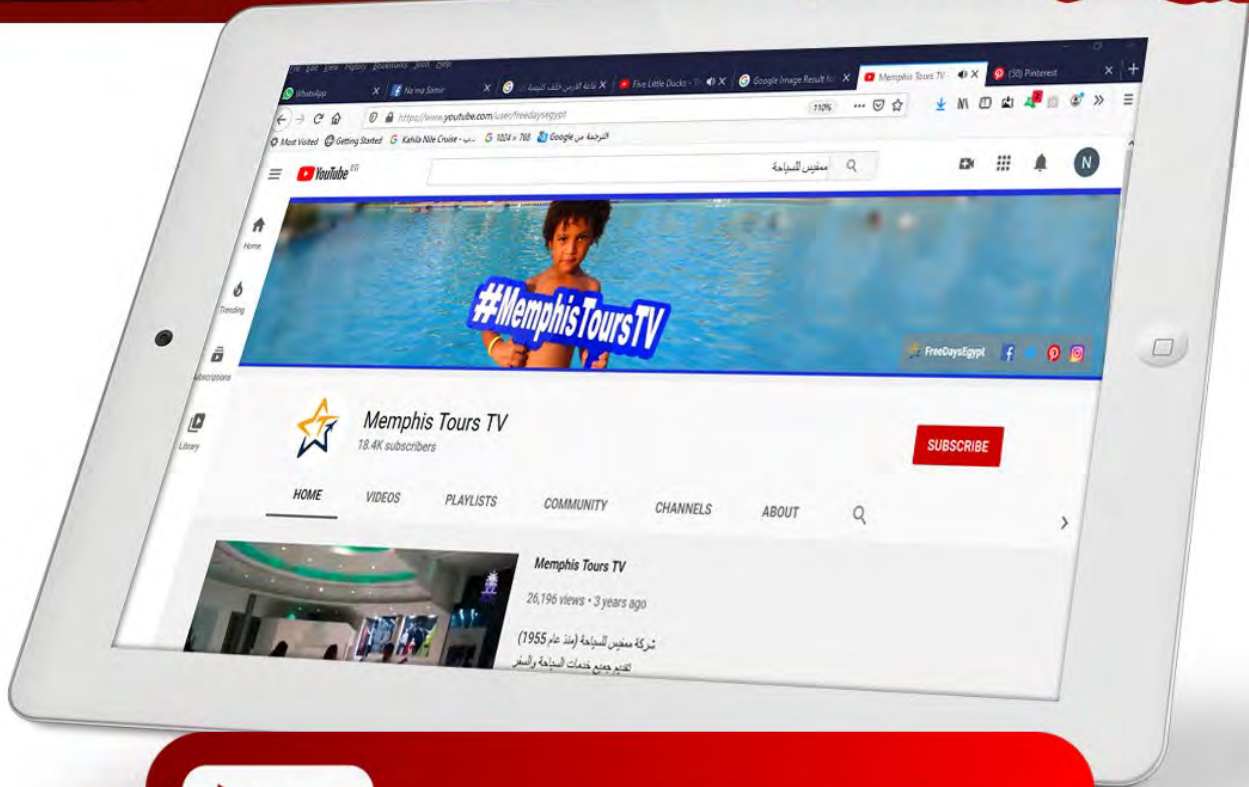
File Edit View History Bookmarks Tools Help

WhatsApp | Na'ma Samir | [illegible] | Five Little Ducks - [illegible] | Google Image Result fo | Memphis Tours TV | (30) Pinterest

https://www.youtube.com/user/freedaysegypt

110%

Most Visited | Getting Started | Kahila Nile Cruise - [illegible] | 1024 × 768 | الترجمة من Google

YouTube EG

ممفيس للسياحة

Home

Trending

Subscriptions

Library

#MemphisToursTV

FreeDaysEgypt

Memphis Tours TV

18.4K subscribers

SUBSCRIBE

HOME | VIDEOS | PLAYLISTS | COMMUNITY | CHANNELS | ABOUT

Memphis Tours TV

26,196 views • 3 years ago

شركة ممفيس للسياحة (منذ عام 1955)

تقديم جميع خدمات السياحة والسفر